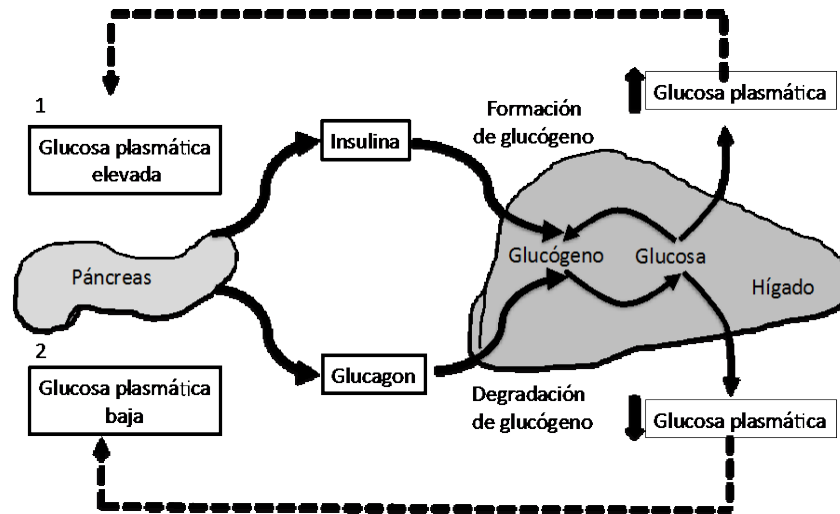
1

Glucosa plasmática elevada

Insulina

Formación de glucógeno

Glucosa plasmática

Páncreas

Glucógeno

Glucosa

Hígado

2

Glucosa plasmática baja

Glucagon

Degradación de glucógeno

Glucosa plasmática